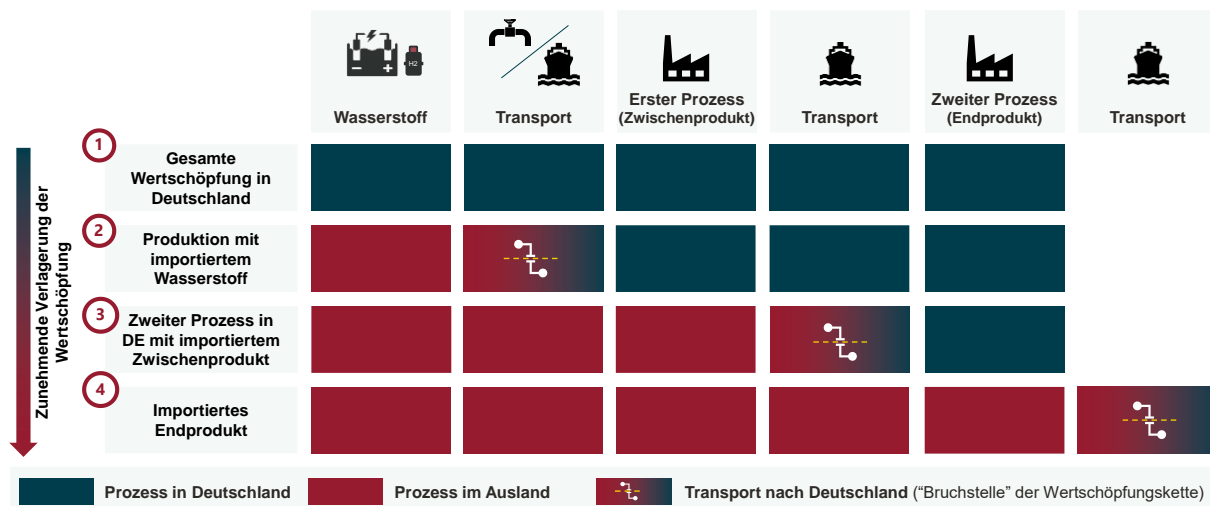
Wasserstoff

Transport

Erster Prozess (Zwischenprodukt)

Transport

Zweiter Prozess (Endprodukt)

Transport

H2

Zunehmende Verlagerung der Wertschöpfung

1 Gesamte Wertschöpfung in Deutschland

2 Produktion mit importiertem Wasserstoff

3 Zweiter Prozess in DE mit importiertem Zwischenprodukt

4 Importiertes Endprodukt

Prozess in Deutschland

Prozess im Ausland

Transport nach Deutschland ("Bruchstelle" der Wertschöpfungskette)